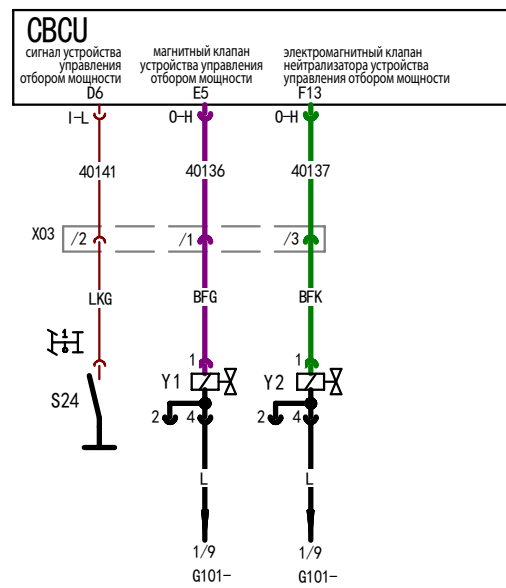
CBCU

сигнал устройства управления отбором мощности
D6

магнитный клапан устройства управления отбором мощности
E5

электромагнитный клапан нейтрализатора устройства управления отбором мощности
F13

I–L
0–H
0–H

40141
40136
40137

X03
/2
/1
/3

LKG
BFG
BFK

S24

1
Y1
2
4

1
Y2
2
4

L
L

1/9
G101–

1/9
G101–